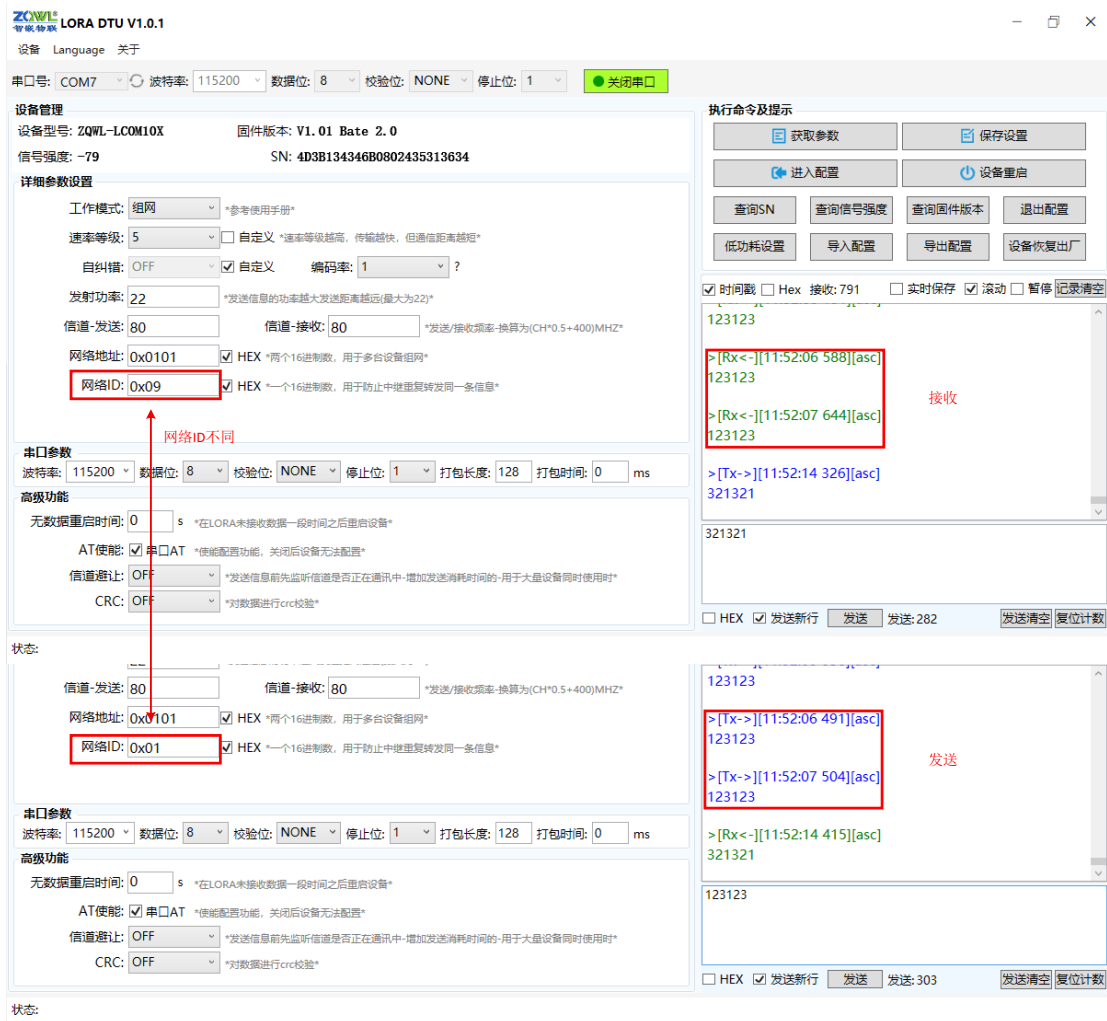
ZQWL 智嵌物联 LORA DTU V1.0.1

设备 Language 关于

串口号: COM7 波特率: 115200 数据位: 8 校验位: NONE 停止位: 1 关闭串口

设备管理

设备型号: ZQWL-LCOM10X 固件版本: V1.01 Bate 2.0

信号强度: -79 SN: 4D3B134346B0802435313634

详细参数设置

工作模式: 组网 *参考使用手册*

速率等级: 5 自定义 *速率等级越高, 传输越快, 但通信距离越短*

自纠错: OFF 自定义 编码率: 1 ?

发射功率: 22 *发送信息的功率越大发送距离越远(最大为22)*

信道-发送: 80 信道-接收: 80 *发送/接收频率-换算为(CH*0.5+400)MHZ*

网络地址: 0x0101 HEX *两个16进制数, 用于多台设备组网*

网络ID: 0x09 HEX *一个16进制数, 用于防止中继重复转发同一条信息*

网络ID不同

串口参数

波特率: 115200 数据位: 8 校验位: NONE 停止位: 1 打包长度: 128 打包时间: 0 ms

高级功能

无数据重启时间: 0 s *在LORA未接收数据一段时间之后重启设备*

AT使能: 串口AT *使能配置功能, 关闭后设备无法配置*

信道避让: OFF *发送信息前先监听信道是否正在通讯中-增加发送消耗时间的-用于大量设备同时使用时*

CRC: OFF *对数据进行crc校验*

执行命令及提示

获取参数 保存设置

进入配置 设备重启

查询SN 查询信号强度 查询固件版本 退出配置

低功耗设置 导入配置 导出配置 设备恢复出厂

时间戳 Hex 接收: 791 实时保存 滚动 暂停 记录清空

123123

>[Rx<-][11:52:06 588][asc]
123123

>[Rx<-][11:52:07 644][asc]
123123

接收

>[Tx->][11:52:14 326][asc]
321321

321321

HEX 发送新行 发送 发送: 282 发送清空 复位计数

状态:

信道-发送: 80 信道-接收: 80 *发送/接收频率-换算为(CH*0.5+400)MHZ*

网络地址: 0x0101 HEX *两个16进制数, 用于多台设备组网*

网络ID: 0x01 HEX *一个16进制数, 用于防止中继重复转发同一条信息*

串口参数

波特率: 115200 数据位: 8 校验位: NONE 停止位: 1 打包长度: 128 打包时间: 0 ms

高级功能

无数据重启时间: 0 s *在LORA未接收数据一段时间之后重启设备*

AT使能: 串口AT *使能配置功能, 关闭后设备无法配置*

信道避让: OFF *发送信息前先监听信道是否正在通讯中-增加发送消耗时间的-用于大量设备同时使用时*

CRC: OFF *对数据进行crc校验*

123123

>[Tx->][11:52:06 491][asc]
123123

>[Tx->][11:52:07 504][asc]
123123

发送

>[Rx<-][11:52:14 415][asc]
321321

123123

HEX 发送新行 发送 发送: 303 发送清空 复位计数

状态: